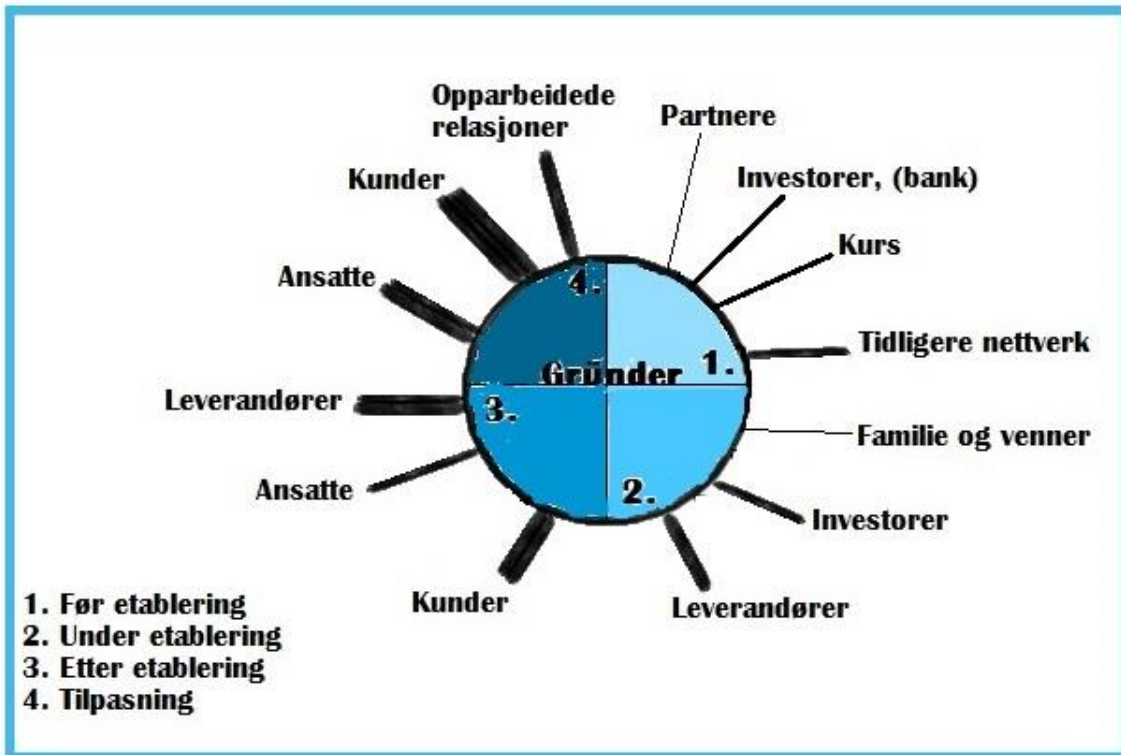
Opparbeidede relasjoner

Partnere

Kunder

Investorer, (bank)

Kurs

Ansatte

4.

Tidligere nettverk

Gründer

1.

Leverandører

3.

Familie og venner

Ansatte

2.

Investorer

Kunder

Leverandører

1. Før etablering
2. Under etablering
3. Etter etablering
4. Tilpasning